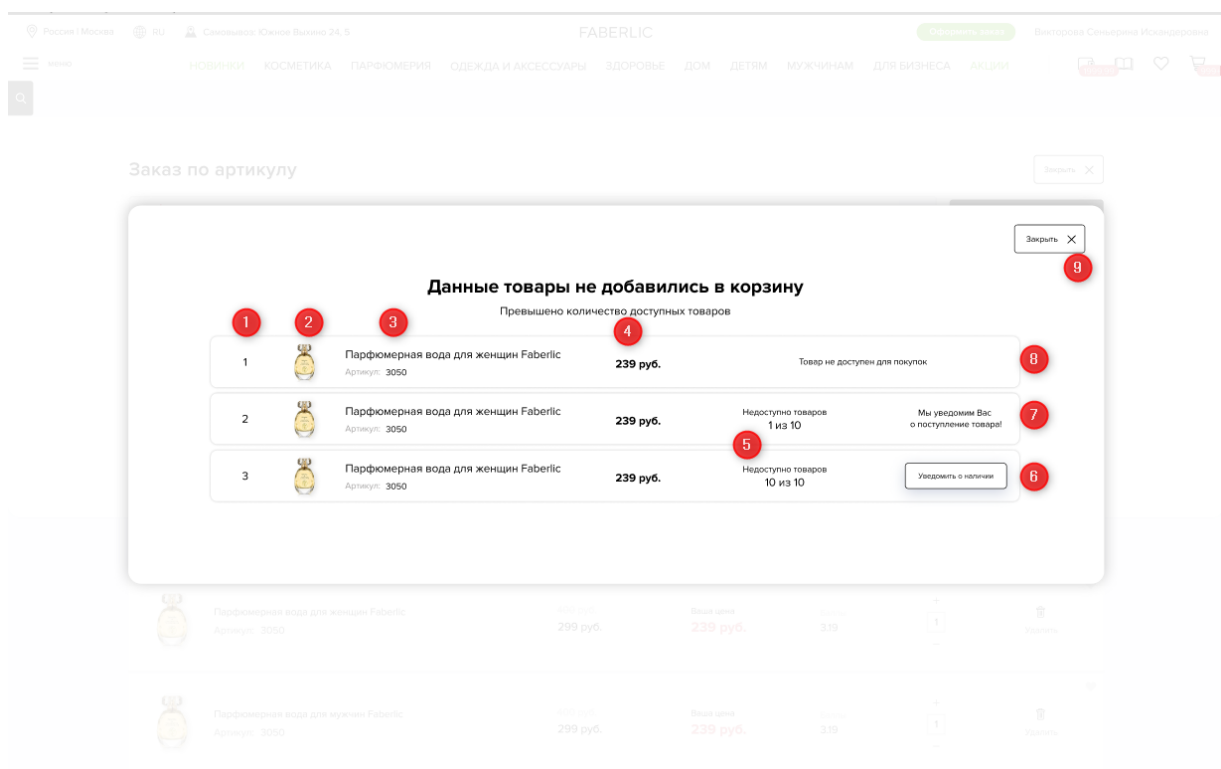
Россия | Москва RU Самовывоз: Южное Бутово 24, 5 FABERLIC Оформить заказ Викторова Снежана Искандеровна

меню НОВИНКИ КОСМЕТИКА ПАРФЮМЕРИЯ ОДЕЖДА И АКСЕССУАРЫ ЗДОРОВЬЕ ДОМ ДЕТЯМ МУЖЧИНАМ ДЛЯ БИЗНЕСА АКЦИИ

Заказ по артикулу

Закрыть

Закрыть

9

Данные товары не добавились в корзину

Превышено количество доступных товаров

1 2 3 4

| | | | | | |
|---|---|---|---|---|---|
| 1 | | Парфюмерная вода для женщин Faberlic Артикул: 3050 | 239 руб. | Товар не доступен для покупок | 8 |
| 2 | | Парфюмерная вода для женщин Faberlic Артикул: 3050 | 239 руб. | Недоступно товаров 1 из 10 | Мы уведомим Вас о поступление товара! 7 |
| 3 | | Парфюмерная вода для женщин Faberlic Артикул: 3050 | 239 руб. | 5 Недоступно товаров 10 из 10 | Уведомить о наличии 6 |

Парфюмерная вода для женщин Faberlic
Артикул: 3050
299 руб.
Ваша цена
239 руб.
3.19
1
Удалить

Парфюмерная вода для мужчин Faberlic
Артикул: 3050
299 руб.
Ваша цена
239 руб.
3.19
1
Удалить